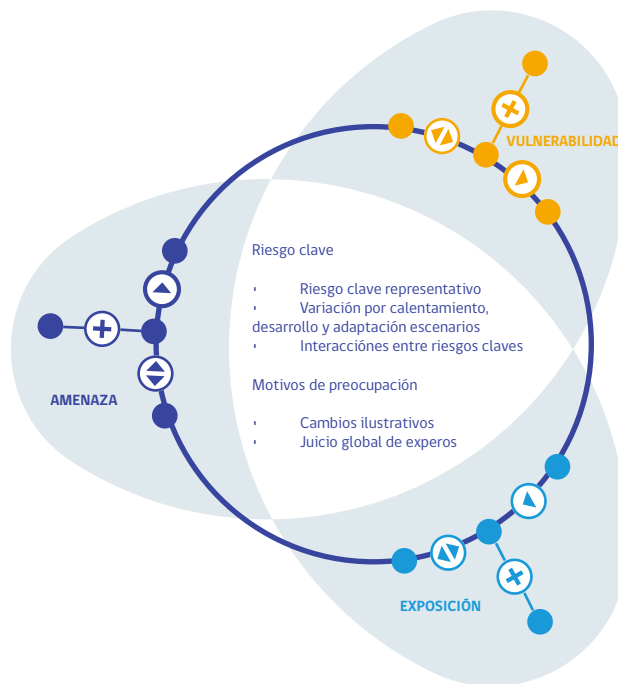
VULNERABILIDAD

Riesgo clave

• Riesgo clave representativo
• Variación por calentamiento, desarrollo y adaptación escenarios
• Interaccíones entre riesgos claves

Motivos de preocupación

• Cambios ilustrativos
• Juicio global de experos

AMENAZA

EXPOSICIÓN